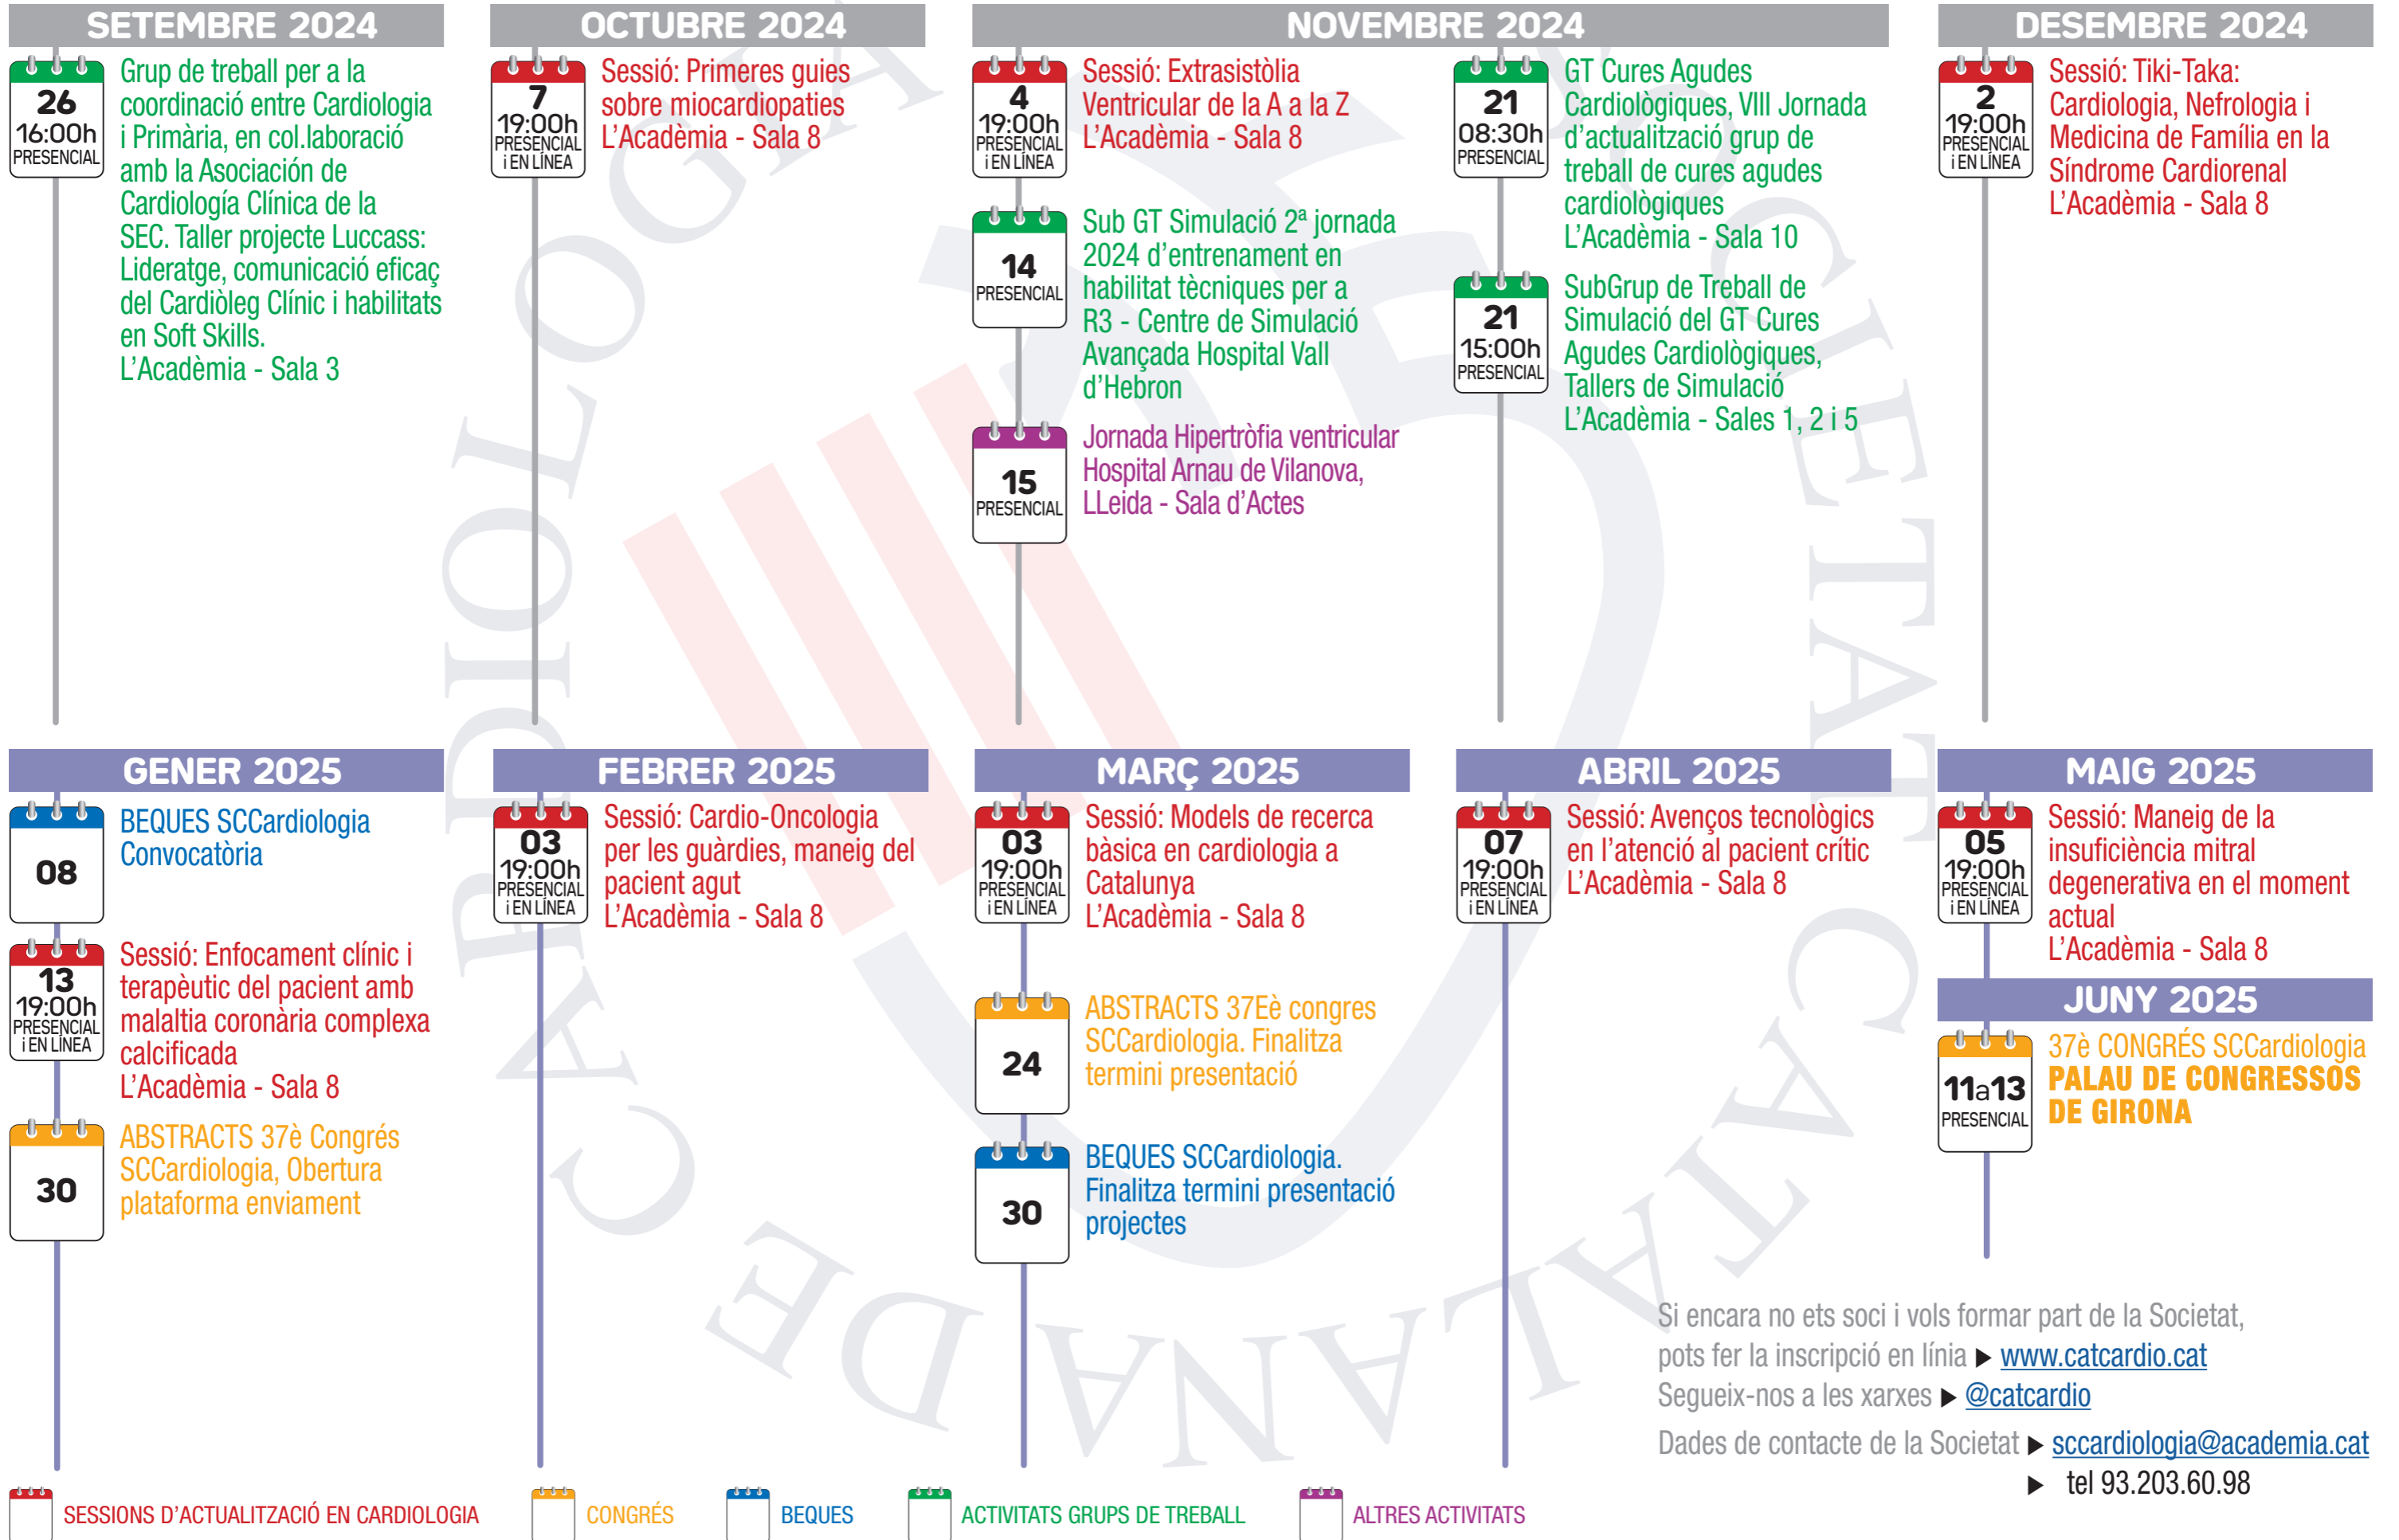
SETEMBRE 2024

26
16:00h
PRESENCIAL

Grup de treball per a la coordinació entre Cardiologia i Primària, en col.laboració amb la Asociación de Cardiología Clínica de la SEC. Taller projecte Luccass: Lideratge, comunicació eficaç del Cardiòleg Clínic i habilitats en Soft Skills.
L'Acadèmia - Sala 3

OCTUBRE 2024

7
19:00h
PRESENCIAL i EN LÍNEA

Sessió: Primeres guies sobre miocardiopaties
L'Acadèmia - Sala 8

NOVEMBRE 2024

4
19:00h
PRESENCIAL i EN LÍNEA

Sessió: Extrasistòlia Ventricular de la A a la Z
L'Acadèmia - Sala 8

14
PRESENCIAL

Sub GT Simulació 2ª jornada 2024 d'entrenament en habilitat tècniques per a R3 - Centre de Simulació Avançada Hospital Vall d'Hebron

15
PRESENCIAL

Jornada Hipertròfia ventricular Hospital Arnau de Vilanova, LLeida - Sala d'Actes

21
08:30h
PRESENCIAL

GT Cures Agudes Cardiològiques, VIII Jornada d'actualització grup de treball de cures agudes cardiològiques
L'Acadèmia - Sala 10

21
15:00h
PRESENCIAL

SubGrup de Treball de Simulació del GT Cures Agudes Cardiològiques, Tallers de Simulació
L'Acadèmia - Sales 1, 2 i 5

DESEMBRE 2024

2
19:00h
PRESENCIAL i EN LÍNEA

Sessió: Tiki-Taka: Cardiologia, Nefrologia i Medicina de Família en la Síndrome Cardiorenal
L'Acadèmia - Sala 8

GENER 2025

08

BEQUES SCCardiologia Convocatòria

13
19:00h
PRESENCIAL i EN LÍNEA

Sessió: Enfocament clínic i terapèutic del pacient amb malaltia coronària complexa calcificada
L'Acadèmia - Sala 8

30

ABSTRACTS 37è Congrés SCCardiologia, Obertura plataforma enviament

FEBRER 2025

03
19:00h
PRESENCIAL i EN LÍNEA

Sessió: Cardio-Oncologia per les guàrdies, maneig del pacient agut
L'Acadèmia - Sala 8

MARÇ 2025

03
19:00h
PRESENCIAL i EN LÍNEA

Sessió: Models de recerca bàsica en cardiologia a Catalunya
L'Acadèmia - Sala 8

24

ABSTRACTS 37Eè congres SCCardiologia. Finalitza termini presentació

30

BEQUES SCCardiologia. Finalitza termini presentació projectes

ABRIL 2025

07
19:00h
PRESENCIAL i EN LÍNEA

Sessió: Avenços tecnològics en l'atenció al pacient crític
L'Acadèmia - Sala 8

MAIG 2025

05
19:00h
PRESENCIAL i EN LÍNEA

Sessió: Maneig de la insuficiència mitral degenerativa en el moment actual
L'Acadèmia - Sala 8

JUNY 2025

11a13
PRESENCIAL

37è CONGRÉS SCCardiologia
PALAU DE CONGRESSOS DE GIRONA

Si encara no ets soci i vols formar part de la Societat, pots fer la inscripció en línia ▶ www.catcardio.cat
Segueix-nos a les xarxes ▶ @catcardio
Dades de contacte de la Societat ▶ sccardiologia@academia.cat
▶ tel 93.203.60.98

SESSIONS D'ACTUALITZACIÓ EN CARDIOLOGIA
CONGRÉS
BEQUES
ACTIVITATS GRUPS DE TREBALL
ALTRES ACTIVITATS